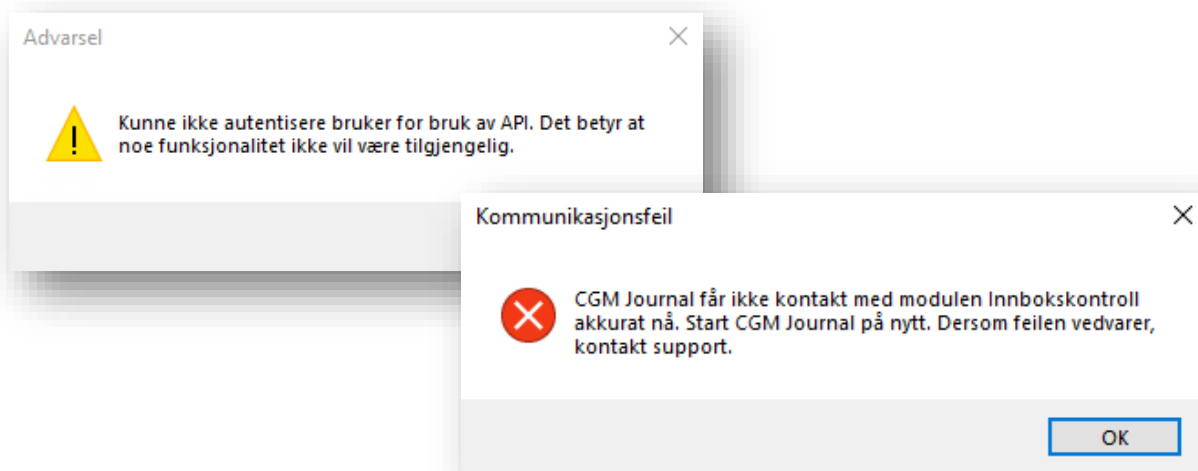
Advarsel

Kunne ikke autentisere bruker for bruk av API. Det betyr at noe funksjonalitet ikke vil være tilgjengelig.

Kommunikasjonsfeil

CGM Journal får ikke kontakt med modulen Innbokskontroll akkurat nå. Start CGM Journal på nytt. Dersom feilen vedvarer, kontakt support.

OK